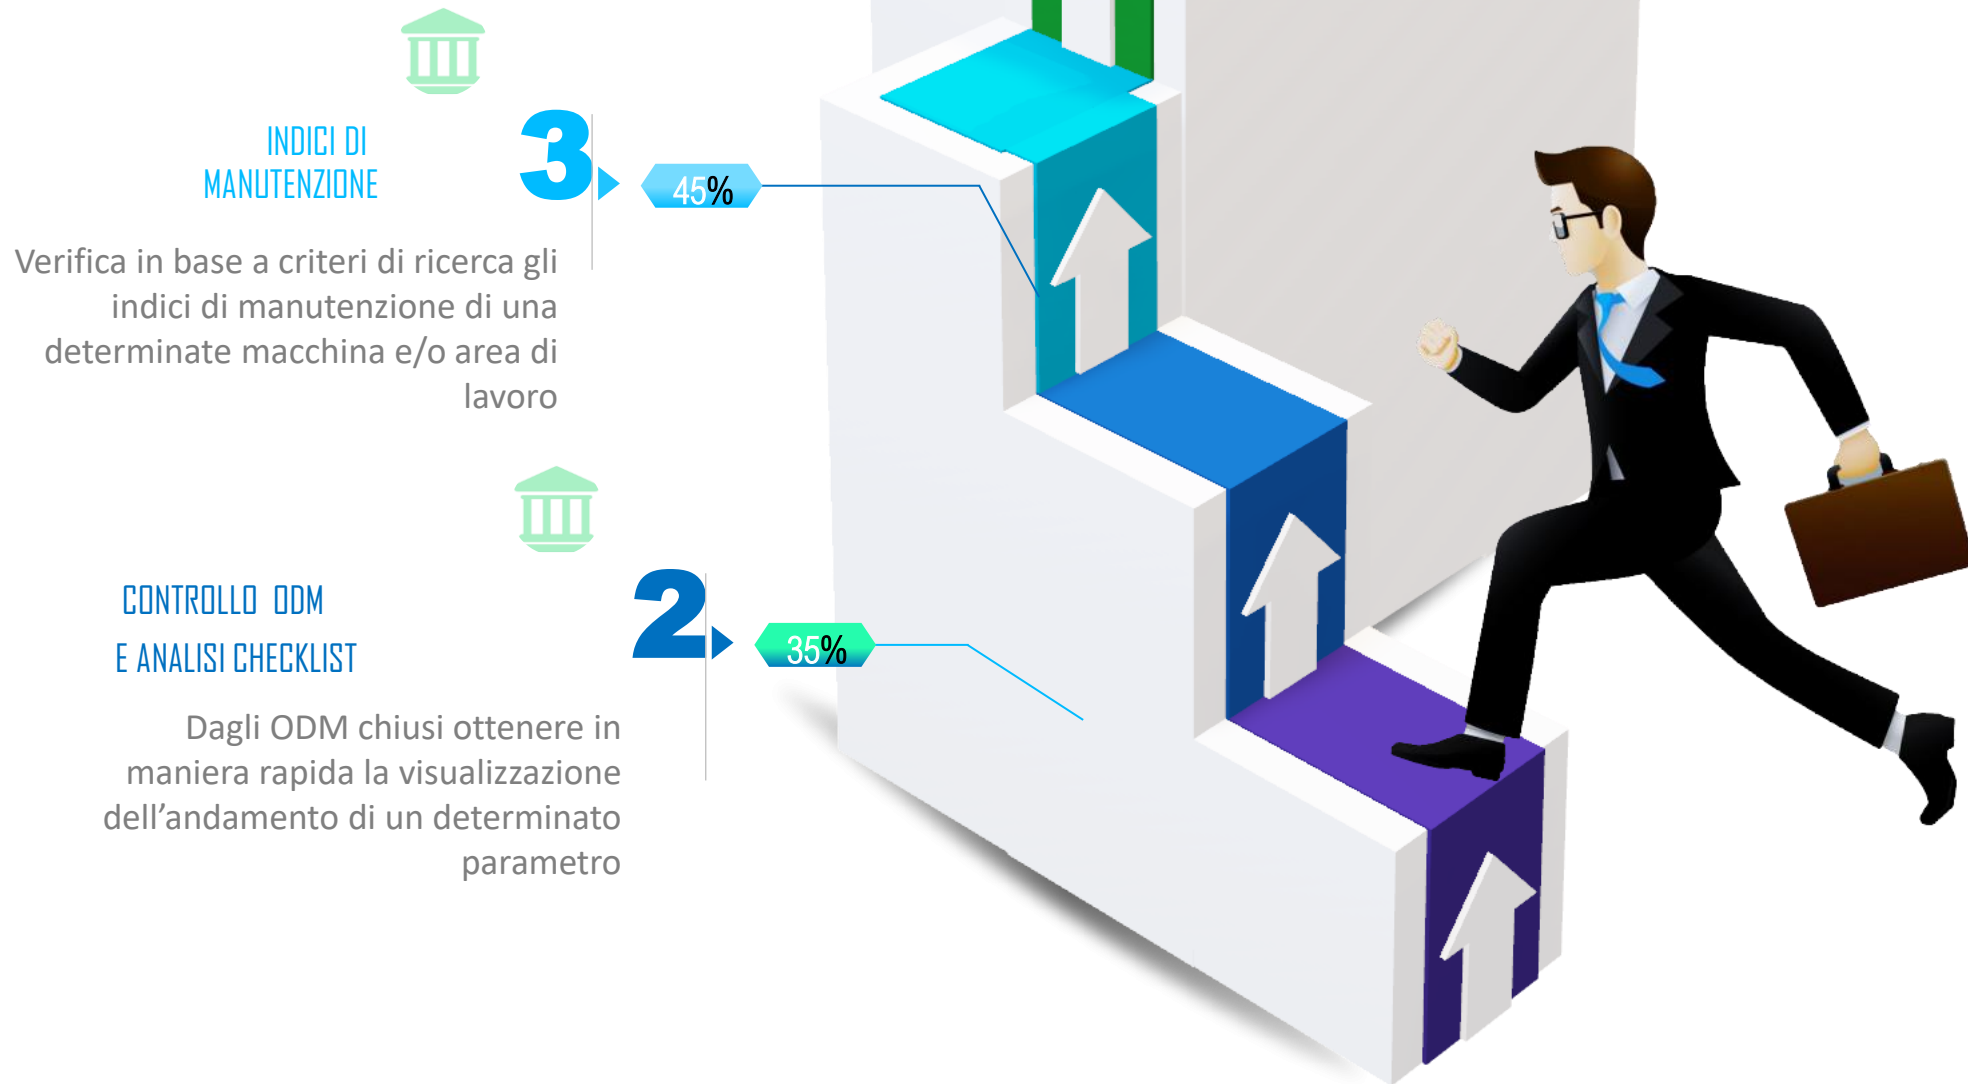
INDICI DI MANUTENZIONE

3

45%

Verifica in base a criteri di ricerca gli indici di manutenzione di una determinate macchina e/o area di lavoro

CONTROLLO ODM

E ANALISI CHECKLIST

2

35%

Dagli ODM chiusi ottenere in maniera rapida la visualizzazione dell'andamento di un determinato parametro